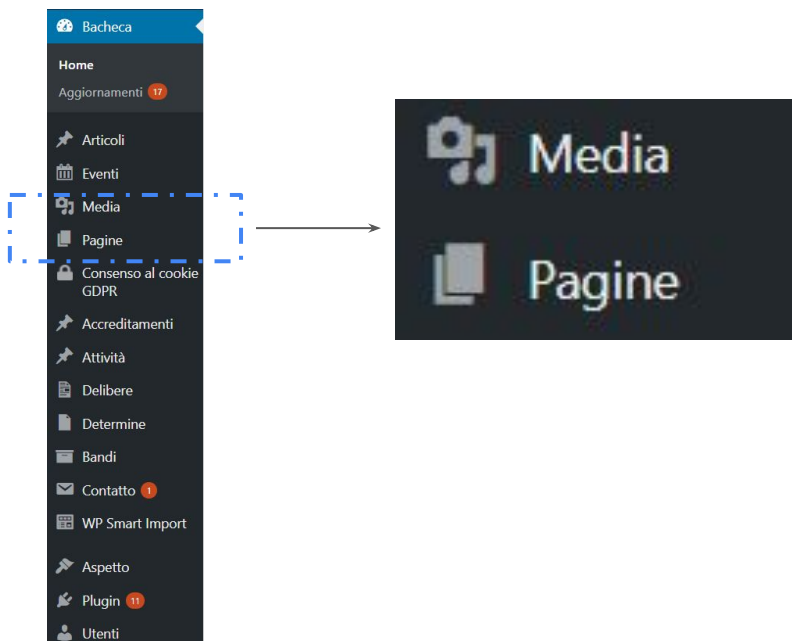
Bacheca

Home

Aggiornamenti 17

Articoli

Eventi

Media

Pagine

Consenso al cookie GDPR

Accreditamenti

Attività

Delibere

Determine

Bandi

Contatto 1

WP Smart Import

Aspetto

Plugin 11

Utenti

Media

Pagine